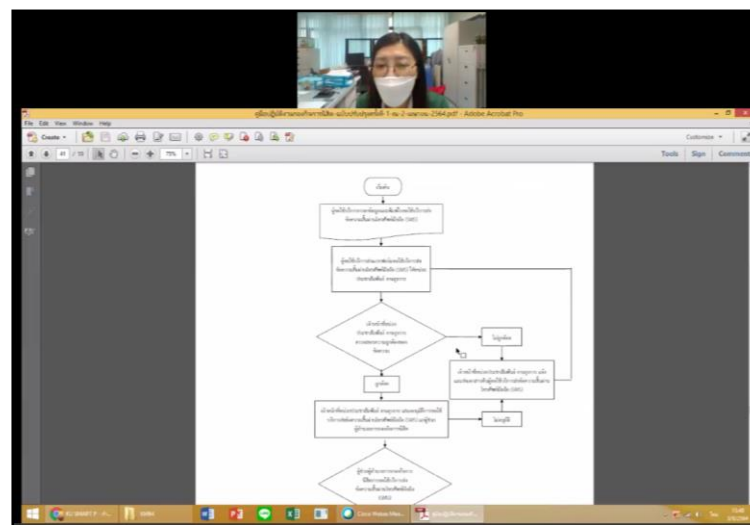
คู่มือปฏิบัติงานกองกิจการนิสิต-ฉบับปรับปรุงครั้งที่-1-ณ-2-เมษายน-2564.pdf - Adobe Acrobat Pro

File Edit View Window Help

Create

Customize

41 / 55

75%

Tools Sign Comment

เริ่มต้น

ผู้ขอใช้บริการกรอกข้อมูลแบบฟอร์มขอใช้บริการ ห้องประชุมผ่านระบบอิเล็กทรอนิกส์ (SAS)

ผู้ขอใช้บริการส่งแบบฟอร์มขอใช้บริการห้องประชุมผ่านระบบอิเล็กทรอนิกส์ (SAS) ให้หน่วยประชาสัมพันธ์ ตามลูกจ้าง

เจ้าหน้าที่หน่วยประชาสัมพันธ์ ตามลูกจ้าง ตรวจสอบความถูกต้องของห้องว่าง

ไม่ถูกต้อง

เจ้าหน้าที่หน่วยประชาสัมพันธ์ ตามลูกจ้าง แจ้งและส่งคืนกลับผู้ขอใช้บริการห้องประชุมผ่านระบบอิเล็กทรอนิกส์ (SAS)

ถูกต้อง

เจ้าหน้าที่หน่วยประชาสัมพันธ์ ตามลูกจ้าง เสนอหยุดผู้ให้บริการห้องประชุมผ่านระบบอิเล็กทรอนิกส์ (SAS) แก่ผู้บริหารผู้อำนวยการกองกิจการนิสิต

ไม่อนุมัติ

ผู้อำนวยการกองกิจการนิสิตพิจารณาขอใช้บริการห้องประชุมผ่านระบบอิเล็กทรอนิกส์ (SAS)

KU SMART F...

Cisco Webex Mee...